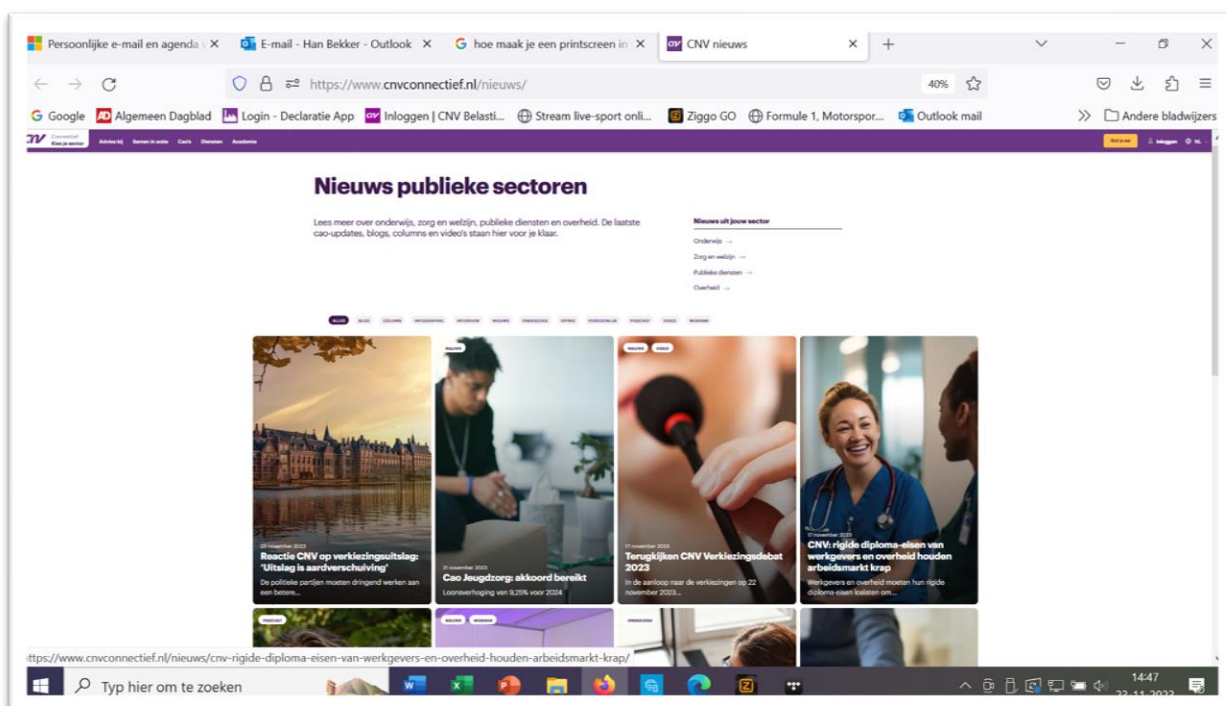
Persoonlijke e-mail en agenda ✕ | E-mail - Han Bekker - Outlook ✕ | hoe maak je een printscreen in ✕ | CNV nieuws ✕ | +

https://www.cnvconnectief.nl/nieuws/

40%

Google | Algemeen Dagblad | Login - Declaratie App | Inloggen | CNV Belasti... | Stream live-sport onli... | Ziggo GO | Formule 1, Motorspor... | Outlook mail | Andere bladwijzers

CNV Connectief Kies je sector | Advies bij | Samen in actie | Cao's | Diensten | Academie | Inloggen | NL

Nieuws publieke sectoren

Lees meer over onderwijs, zorg en welzijn, publieke diensten en overheid. De laatste cao-updates, blogs, columns en video's staan hier voor je klaar.

Nieuws uit jouw sector

Onderwijs →

Zorg en welzijn →

Publieke diensten →

Overheid →

ALLES | BLOG | COLUMN | INFOGRAPHIC | INTERVIEW | NIEUWS | ONDERZOEK | OPINIE | PERSONALIA | PODCAST | VIDEO | WEBINAR

22 november 2023
Reactie CNV op verkiezingsuitslag: "Uitslag is aardverschuiving"
De politieke partijen moeten dringend werken aan een betere...

NIEUWS
21 november 2023
Cao Jeugdzorg: akkoord bereikt
Loonsverhoging van 9,25% voor 2024

NIEUWS | VIDEO
17 november 2023
Terugkijken CNV Verkiezingsdebat 2023
In de aanloop naar de verkiezingen op 22 november 2023...

17 november 2023
CNV: rigide diploma-eisen van werkgevers en overheid houden arbeidsmarkt krap
Werkgevers en overheid moeten hun rigide diploma-eisen loslaten om...

PODCAST | NIEUWS | WEBINAR | ONDERZOEK

https://www.cnvconnectief.nl/nieuws/cnv-rigide-diploma-eisen-van-werkgevers-en-overheid-houden-arbeidsmarkt-krap/

Typ hier om te zoeken

14:47
22-11-2023